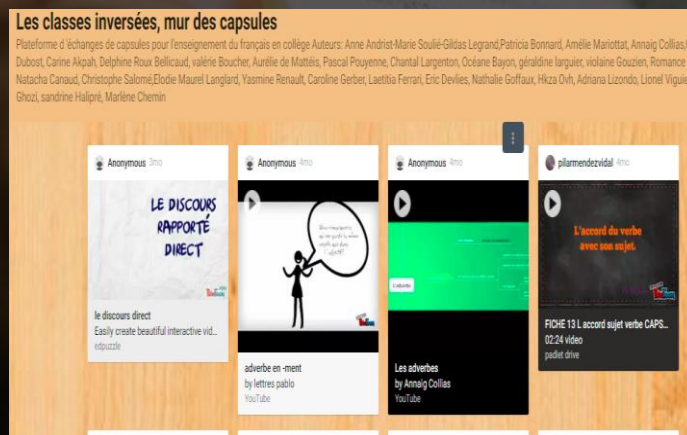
Les classes inversées, mur des capsules

Plateforme d'échanges de capsules pour l'enseignement du français en collège Auteurs: Anne Andrist-Marie Soulié-Gildas Legrand,Patricia Bonnard, Amélie Mariottat, Annaig Collias, Dubost, Carine Akpah, Delphine Roux Bellicaud, valérie Boucher, Aurélie de Mattéis, Pascal Pouyenne, Chantal Largenton, Océane Bayon, géraldine larguier, violaine Gouzien, Romance Natacha Canaud, Christophe Salomé,Elodie Maurel Langlard, Yasmine Renault, Caroline Gerber, Laetitia Ferrari, Eric Devlies, Nathalie Goffaux, Hkza Ovh, Adriana Lizondo, Lionel Viguie Ghozi, sandrine Haliprė, Marlène Chemin

Anonymous 3mo

LE DISCOURS RAPPORTÉ DIRECT

le discours direct
Easily create beautiful interactive vid...
edpuzzle

Anonymous 4mo

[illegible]

adverbe en -ment
by lettres pablo
YouTube

Anonymous 4mo

Les adverbes
by Annaig Collias
YouTube

pilarmendezvidal 4mo

L'accord du verbe avec son sujet.

FICHE 13 L accord sujet verbe CAPS...
02:24 video
padlet drive